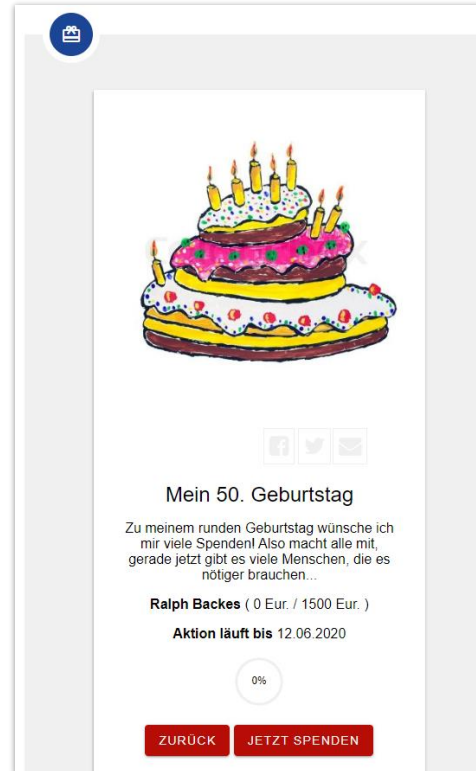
Mein 50. Geburtstag

Zu meinem runden Geburtstag wünsche ich mir viele Spenden! Also macht alle mit, gerade jetzt gibt es viele Menschen, die es nötiger brauchen...

Ralph Backes ( 0 Eur. / 1500 Eur. )

Aktion läuft bis 12.06.2020

0%

ZURÜCK JETZT SPENDEN